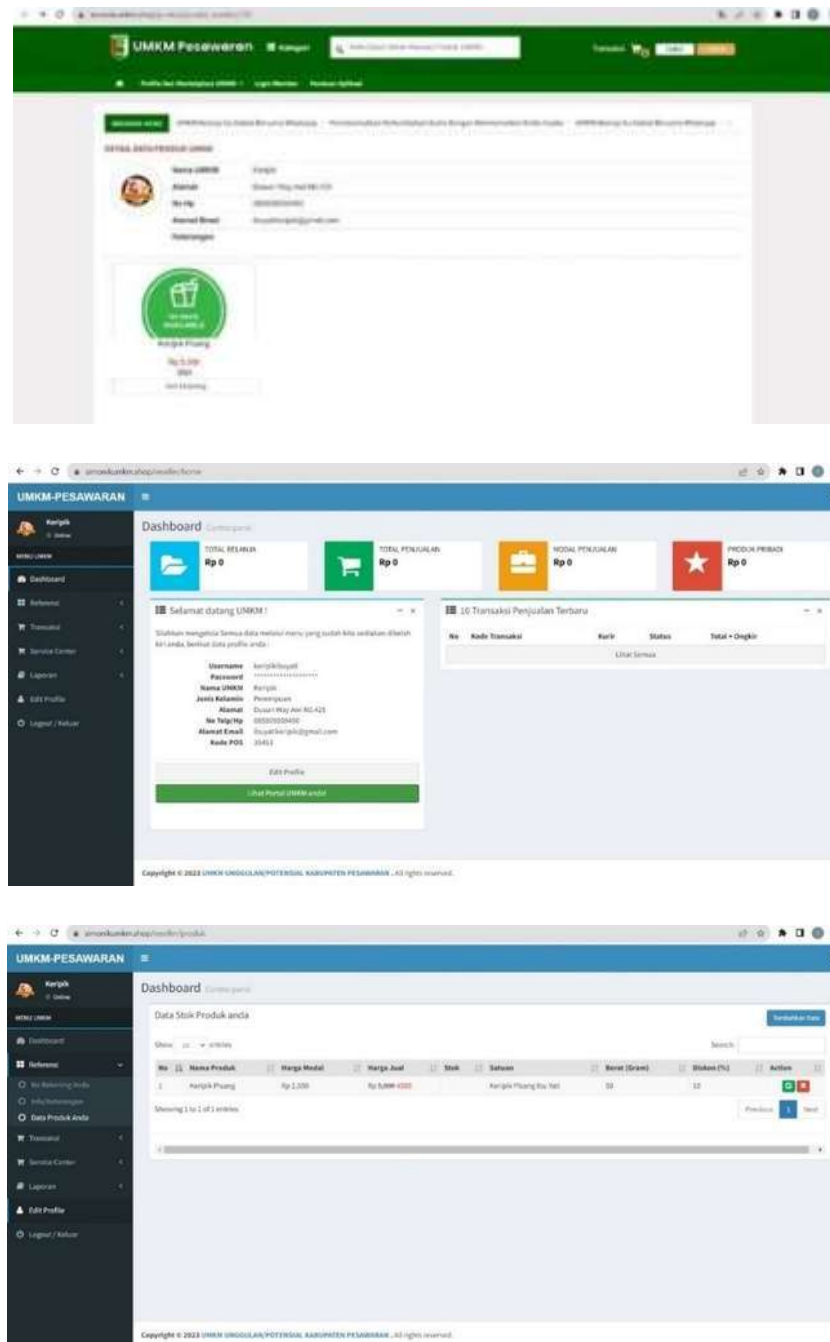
UMKM Pesawaran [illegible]

DETAIL DATA PRODUK UMKM

Nama UMKM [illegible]
Alamat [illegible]
No Hp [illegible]
Alamat Email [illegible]
Keterangan

Keripik Pisang
Rp 5.500

UMKM-PESAWARAN

Keripik

Dashboard

Dashboard

TOTAL BELANJA Rp 0
TOTAL PENJUALAN Rp 0
MODAL PENJUALAN Rp 0
PRODUK PRIBADI Rp 0

Selamat datang UMKM !

Silahkan mengelola Semua data melalui menu yang sudah kita sediakan disebelah kiri anda. berikut data profile anda :

Username keripikibuyati
Password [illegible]
Nama UMKM Keripik
Jenis Kelamin Perempuan
Alamat Dusun Way Awi RG 425
No Telp/Hp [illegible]
Alamat Email ibuyatikeripik@gmail.com
Kode POS 35451

Edit Profile
Lihat Portal UMKM anda!

10 Transaksi Penjualan Terbaru

| No | Kode Transaksi | Kurir | Status | Total + Ongkir |
|---|---|---|---|---|
| Lihat Semua | | | | |

Copyright © 2023 UMKM UNGGULAN/POTENSIAL KABUPATEN PESAWARAN . All rights reserved.

UMKM-PESAWARAN

Keripik

Dashboard

Data Stok Produk anda

Tambahkan Data

Show 10 entries

Search:

| No | Nama Produk | Harga Modal | Harga Jual | Stok | Satuan | Berat (Gram) | Diskon (%) | Action |
|---|---|---|---|---|---|---|---|---|
| 1 | Keripik Pisang | Rp 2,500 | Rp 5,000 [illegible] | | Keripik Pisang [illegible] | 50 | 10 | |

Showing 1 to 1 of 1 entries

Previous 1 Next

Data Produk Anda
Edit Profile
Logout / Keluar

Copyright © 2023 UMKM UNGGULAN/POTENSIAL KABUPATEN PESAWARAN . All rights reserved.